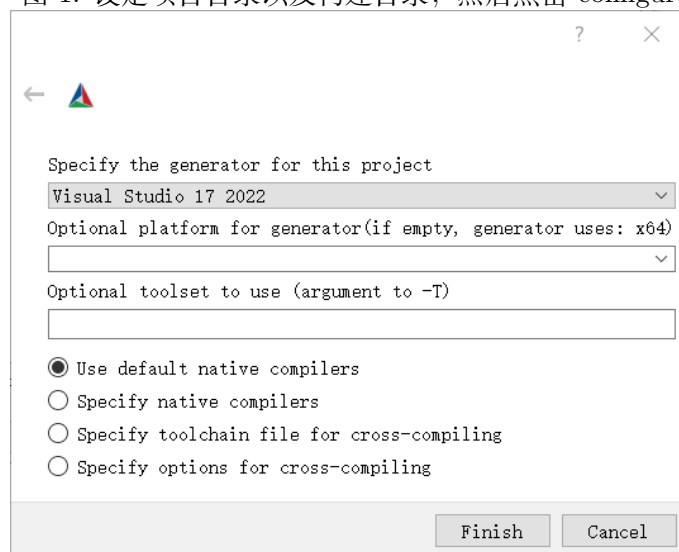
图 1: 设定项目目录以及构建目录，然后点击 configur

?

Specify the generator for this project

Visual Studio 17 2022

Optional platform for generator(if empty, generator uses: x64)

Optional toolset to use (argument to -T)

Use default native compilers

Specify native compilers

Specify toolchain file for cross-compiling

Specify options for cross-compiling

Finish

Cancel